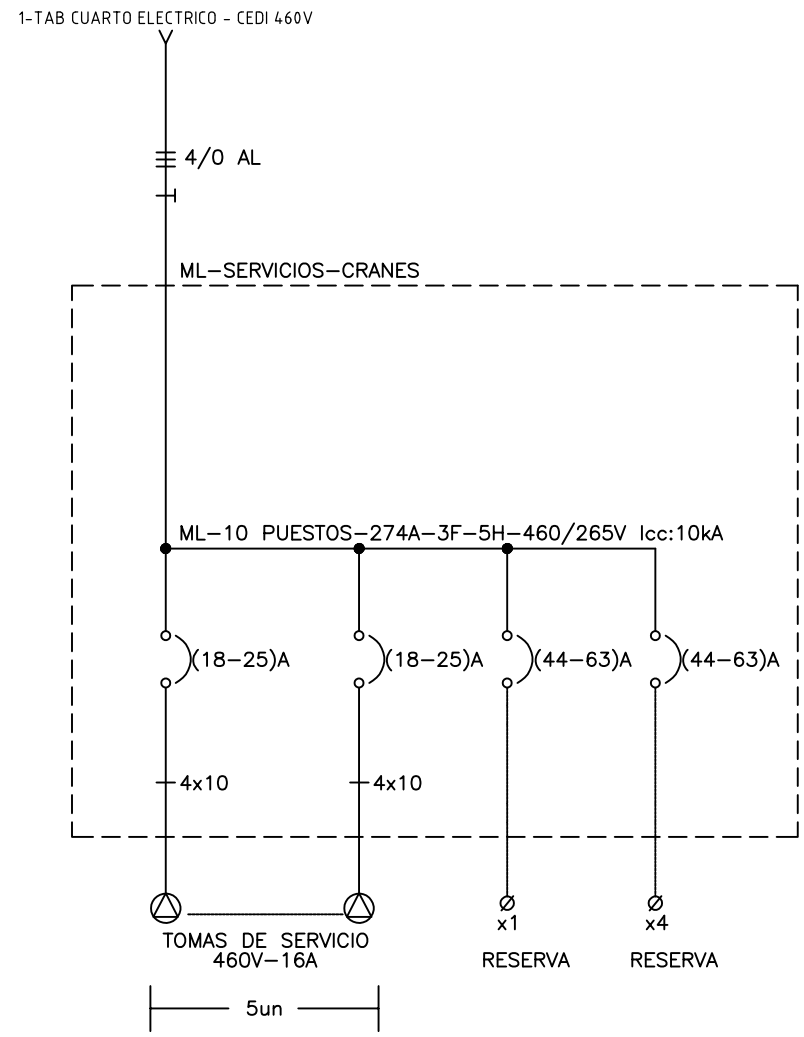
1-TAB CUARTO ELECTRICO - CEDI 460V

4/0 AL

ML–SERVICIOS–CRANES

ML–10 PUESTOS–274A–3F–5H–460/265V Icc:10kA

(18–25)A

(18–25)A

(44–63)A

(44–63)A

4x10

4x10

Ø
x1

Ø
x4

TOMAS DE SERVICIO
460V–16A

RESERVA

RESERVA

5un